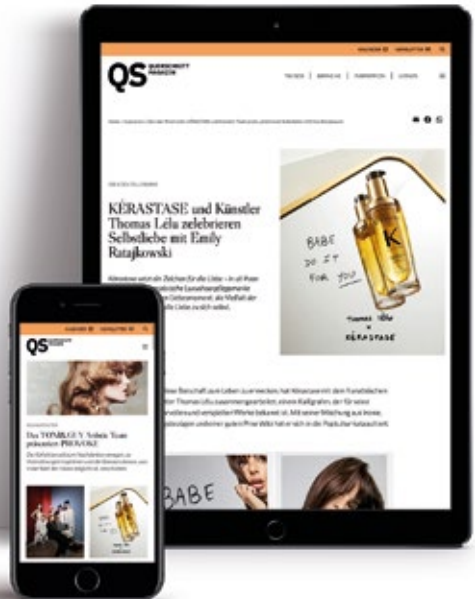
QS QUERSCHNITT MAGAZIN

KÉRASTASE und Künstler Thomas Lélu zelebrieren Selbstliebe mit Emily Ratajkowski

BABE DO IT FOR YOU

K

THOMAS LÉLU × KÉRASTASE

BABE

QS QUERSCHNITT MAGAZIN

Das TONI&GUY Salon Team präsentiert PRESAGE